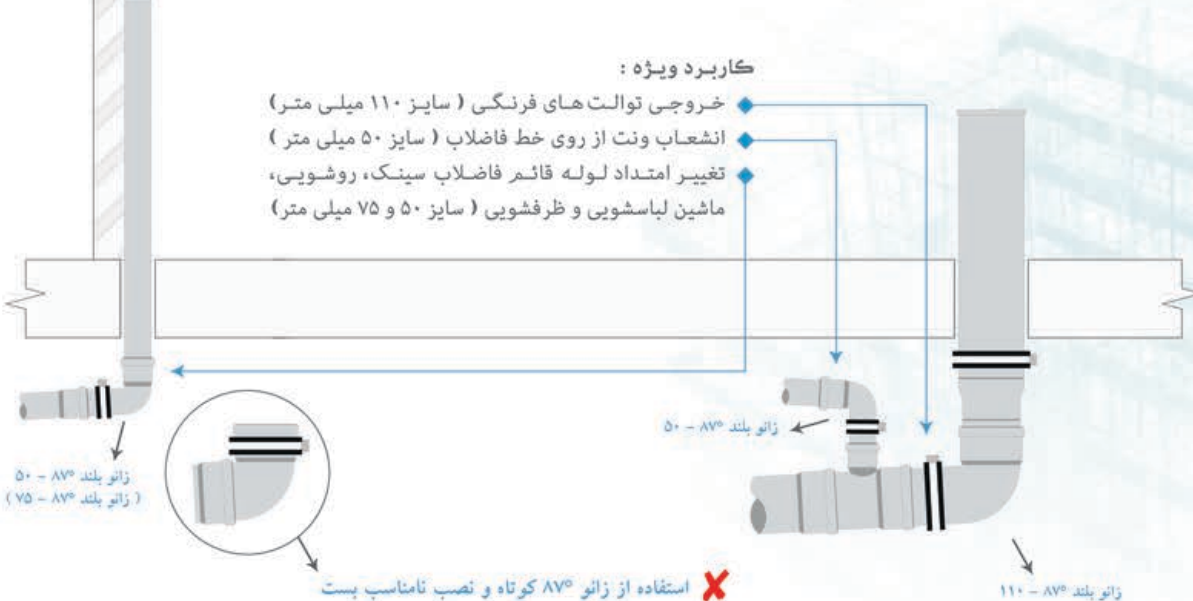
کاربرد ویژه :

خروجی توالت های فرنگی ( سایز ۱۱۰ میلی متر )

انشعاب ونت از روی خط فاضلاب ( سایز ۵۰ میلی متر )

تغییر امتداد لوله قائم فاضلاب سینک، روشویی، ماشین لباسشویی و ظرفشویی ( سایز ۵۰ و ۷۵ میلی متر )

زانو بلند °۸۷ - ۵۰

زانو بلند °۸۷ - ۵۰
( زانو بلند °۸۷ - ۷۵ )

زانو بلند °۸۷ - ۱۱۰

استفاده از زانو °۸۷ کوتاه و نصب نامناسب بست